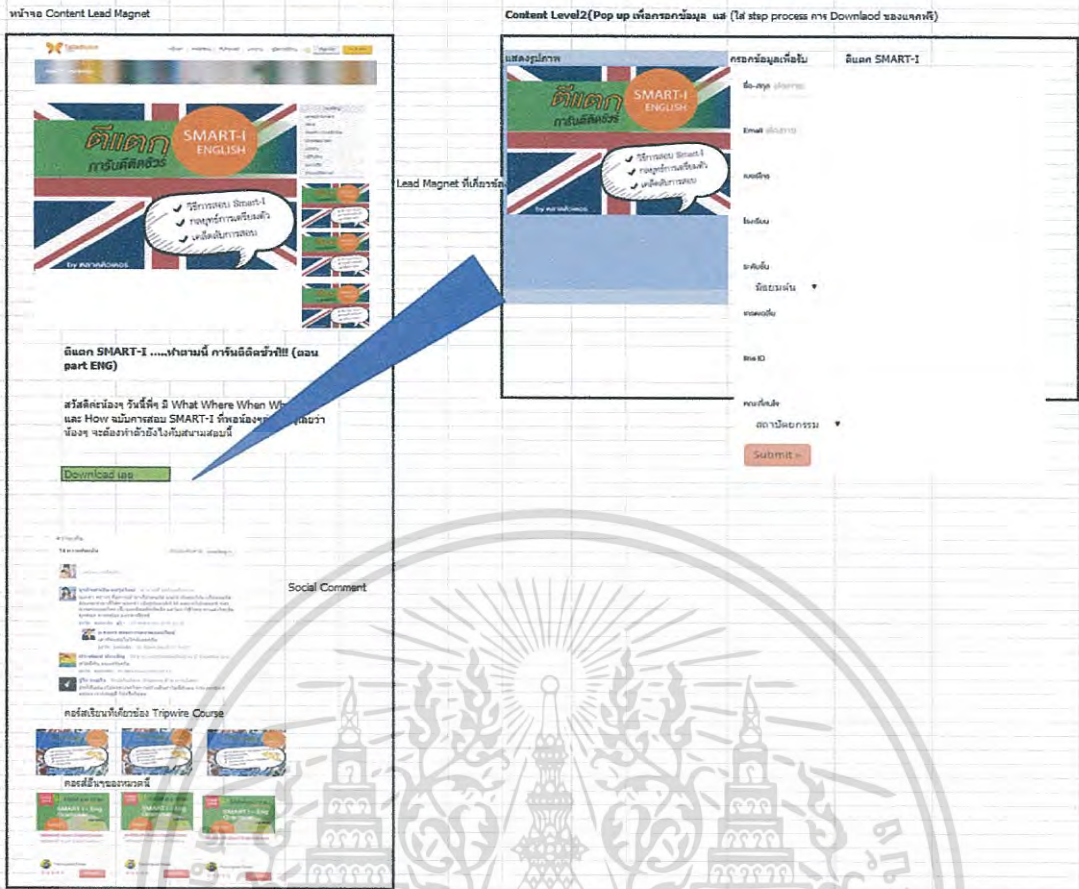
หน้าจอ Content Lead Magnet

Content Level2(Pop up เพื่อกรอกข้อมูล และ (ใส่ step process การ Downlaod ของแจกฟรี)

ตีแตก SMART-I ENGLISH การันตีติดชัวร์

วิธีการสอบ Smart-I
กลยุทธ์การเตรียมตัว
เคล็ดลับการสอบ

by ฉลาดติวเตอร์

Lead Magnet ที่เกี่ยวข้อง

ตีแตก SMART-I .....ทำตามนี้ การันตีติดชัวร์!!! (ตอน part ENG)

สวัสดีค่ะน้องๆ วันนี้พี่ๆ มี What Where When Wh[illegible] และ How ฉบับการสอบ SMART-I ที่พอน้องๆ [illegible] น้องๆ จะต้องทำตัวยังไงกับสนามสอบนี้

Download เลย

Social Comment

คอร์สเรียนที่เกี่ยวข้อง Tripwire Course

คอร์สอื่นๆของหมวดนี้

แสดงรูปภาพ | กรอกข้อมูลเพื่อรับ | ตีแตก SMART-I

ชื่อ-สกุล
Email
เบอร์โทร
โรงเรียน
ระดับชั้น
มัธยมต้น
เกรดเฉลี่ย
line ID
คณะที่สนใจ
สถาปัตยกรรม
Submit »